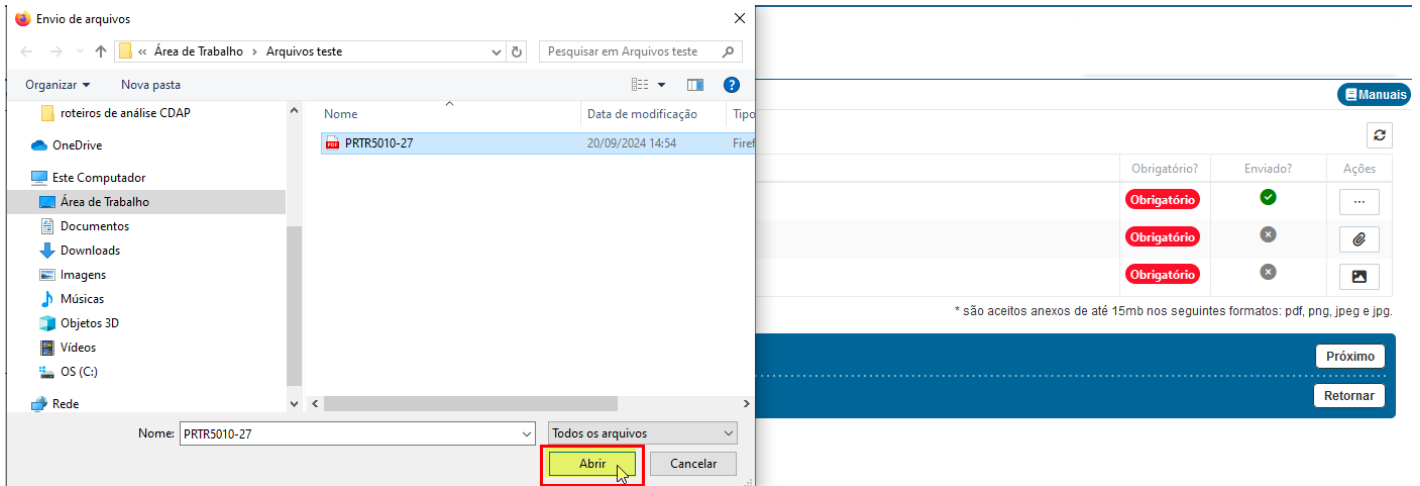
Envio de arquivos

« Área de Trabalho › Arquivos teste

Pesquisar em Arquivos teste

Organizar ▾ Nova pasta

roteiros de análise CDAP
OneDrive
Este Computador
Área de Trabalho
Documentos
Downloads
Imagens
Músicas
Objetos 3D
Vídeos
OS (C:)
Rede

| Nome | Data de modificação | Tipo |
|---|---|---|
| PRTR5010-27 | 20/09/2024 14:54 | Firef |

Nome: PRTR5010-27

Todos os arquivos

Abrir

Cancelar

Manuais

| Obrigatório? | Enviado? | Ações |
|---|---|---|
| Obrigatório | | ··· |
| Obrigatório | | |
| Obrigatório | | |

* são aceitos anexos de até 15mb nos seguintes formatos: pdf, png, jpeg e jpg.

Próximo

Retornar